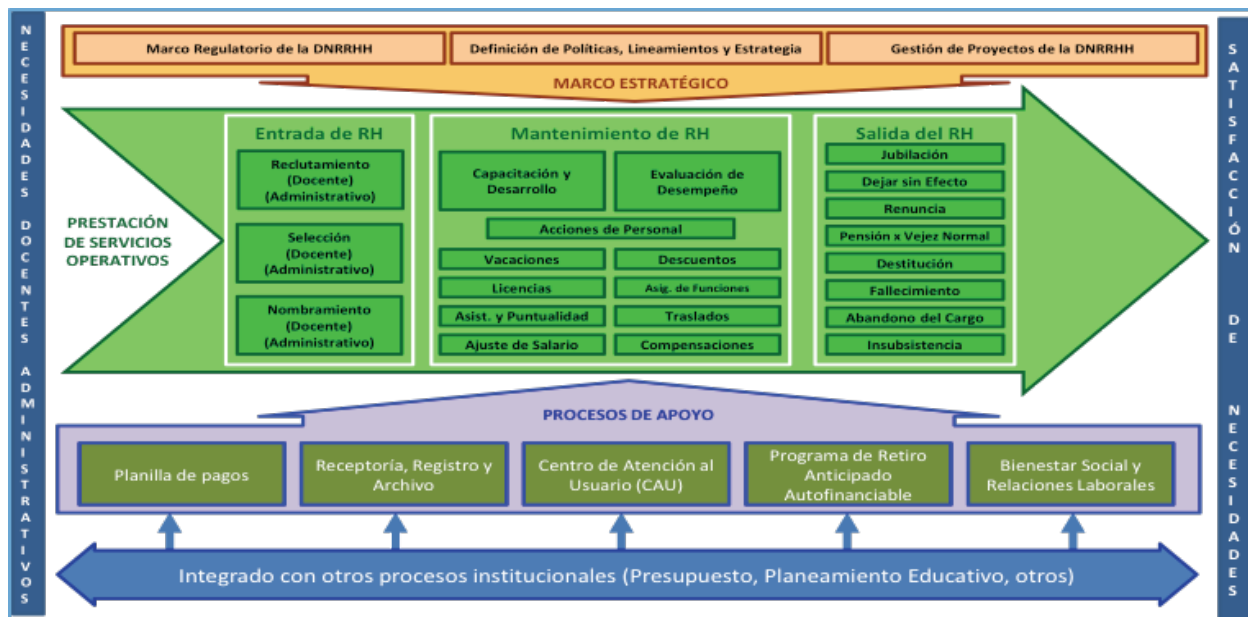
NECESIDADES DOCENTES ADMINISTRATIVOS

Marco Regulatorio de la DNRRHH
Definición de Políticas, Lineamientos y Estrategia
Gestión de Proyectos de la DNRRHH

MARCO ESTRATÉGICO

PRESTACIÓN DE SERVICIOS OPERATIVOS

Entrada de RH
Reclutamiento (Docente) (Administrativo)
Selección (Docente) (Administrativo)
Nombramiento (Docente) (Administrativo)

Mantenimiento de RH
Capacitación y Desarrollo
Evaluación de Desempeño
Acciones de Personal
Vacaciones
Descuentos
Licencias
Asig. de Funciones
Asist. y Puntualidad
Traslados
Ajuste de Salario
Compensaciones

Salida del RH
Jubilación
Dejar sin Efecto
Renuncia
Pensión x Vejez Normal
Destitución
Fallecimiento
Abandono del Cargo
Insubsistencia

PROCESOS DE APOYO
Planilla de pagos
Receptoría, Registro y Archivo
Centro de Atención al Usuario (CAU)
Programa de Retiro Anticipado Autofinanciable
Bienestar Social y Relaciones Laborales

Integrado con otros procesos institucionales (Presupuesto, Planeamiento Educativo, otros)

SATISFACCIÓN DE NECESIDADES